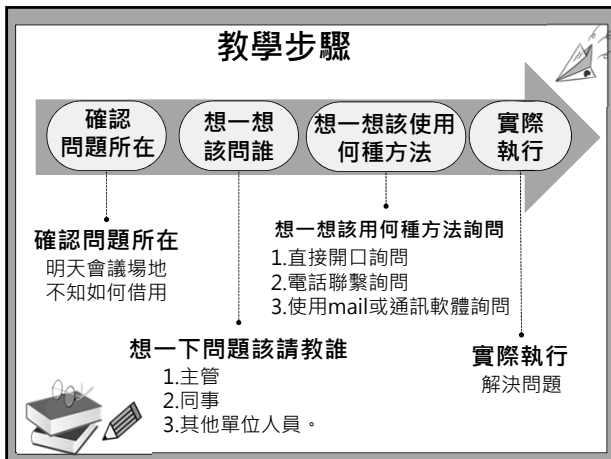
教學步驟

確認問題所在

想一想該問誰

想一想該使用何種方法

實際執行

確認問題所在
明天會議場地不知如何借用

想一想該用何種方法詢問
1.直接開口詢問
2.電話聯繫詢問
3.使用mail或通訊軟體詢問

想一下問題該請教誰
1.主管
2.同事
3.其他單位人員。

實際執行
解決問題